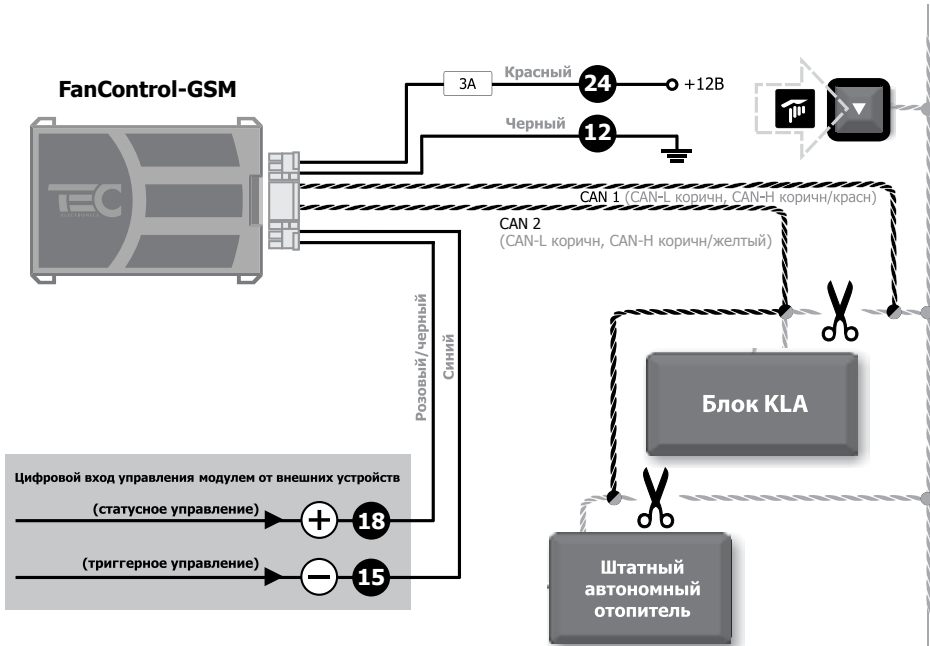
FanControl-GSM

TEC

3A

Красный

24

+12В

Черный

12

CAN 1 (CAN-L коричн, CAN-H коричн/красн)

CAN 2
(CAN-L коричн, CAN-H коричн/желтый)

Розовый/черный

Синий

Блок KLA

Цифровой вход управления модулем от внешних устройств

(статусное управление)

18

(триггерное управление)

15

Штатный автономный отопитель